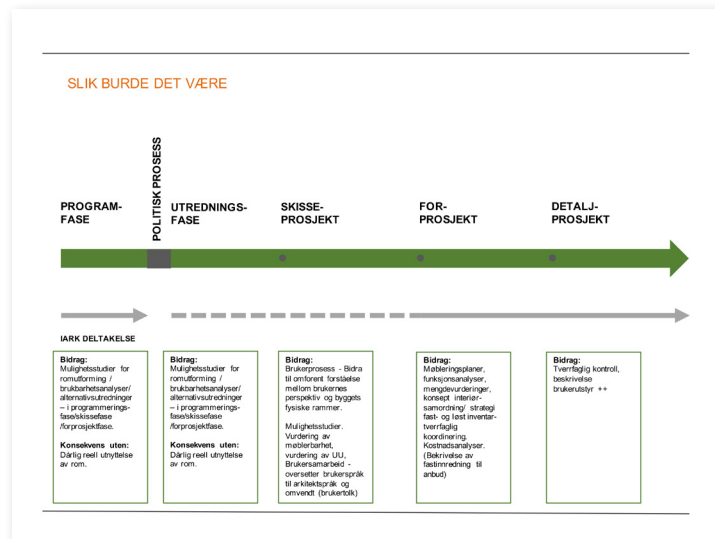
SLIK BURDE DET VÆRE

PROGRAM-FASE

POLITISK PROSESS

UTREDNINGS-FASE

SKISSE-PROSJEKT

FOR-PROSJEKT

DETALJ-PROSJEKT

IARK DELTAKELSE

Bidrag:
Mulighetsstudier for romutforming / brukbarhetsanalyser/ alternativsutredninger – i programmeringsfase/skissefase /forprosjektfase.

Konsekvens uten:
Dårlig reell utnyttelse av rom.

Bidrag:
Mulighetsstudier for romutforming / brukbarhetsanalyser/ alternativsutredninger – i programmeringsfase/skissefase /forprosjektfase.

Konsekvens uten:
Dårlig reell utnyttelse av rom.

Bidrag:
Brukerprosess - Bidra til omforent forståelse mellom brukernes perspektiv og byggets fysiske rammer.

Mulighetsstudier. Vurdering av møblerbarhet, vurdering av UU, Brukersamarbeid - oversetter brukerspråk til arkitektspråk og omvendt (brukertolk)

Bidrag:
Møbleringsplaner, funksjonsanalyser, mengdevurderinger, konsept interiørsamordning/ strategi fast- og løst inventar-tverrfaglig koordinering. Kostnadsanalyser. (Beskrivelse av fastinnredning til anbud)

Bidrag:
Tverrfaglig kontroll, beskrivelse brukerutstyr ++